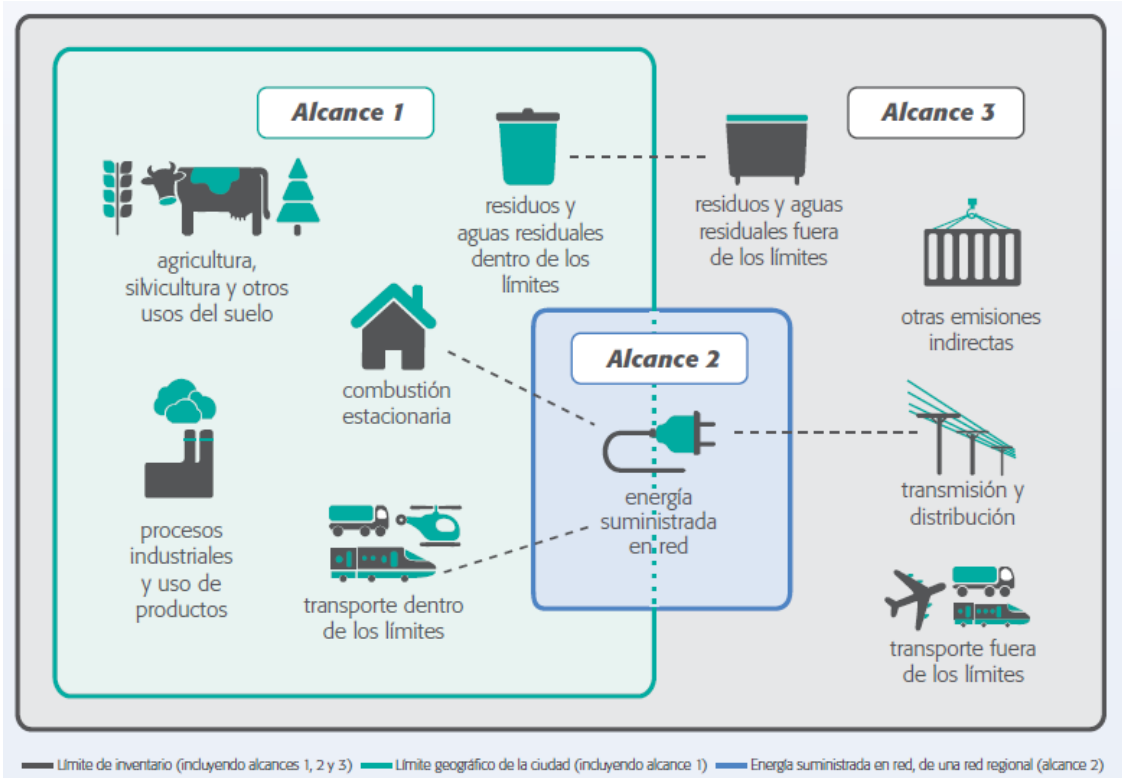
Alcance 1

residuos y aguas residuales dentro de los límites

residuos y aguas residuales fuera de los límites

Alcance 3

agricultura, silvicultura y otros usos del suelo

otras emisiones indirectas

combustión estacionaria

Alcance 2

energía suministrada en red

transmisión y distribución

procesos industriales y uso de productos

transporte dentro de los límites

transporte fuera de los límites

Límite de inventario (incluyendo alcances 1, 2 y 3) Límite geográfico de la ciudad (incluyendo alcance 1) Energía suministrada en red, de una red regional (alcance 2)